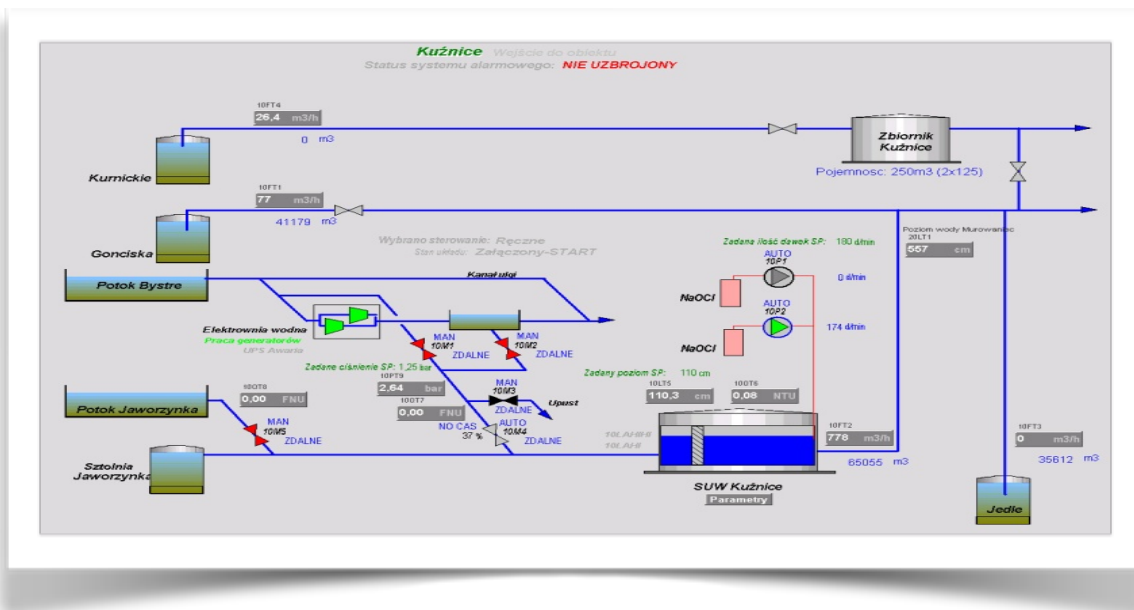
Kuźnice Wejście do obiektu
Status systemu alarmowego: NIE UZBROJONY

10FT4
26,4 m3/h
0 m3

Zbiornik Kuźnice
Pojemnosc: 250m3 (2x125)

Kurnickie

10FT1
77 m3/h
41179 m3

Gonciska

Poziom wody Murowaniec
20LT1
557 cm

Wybrano sterowanie: Ręczne
Stan układu: Załączony-START

Zadana ilość dawek SP: 180 d/min
AUTO
10P1
0 d/min
NaOCl
AUTO
10P2
174 d/min
NaOCl

Potok Bystre
Kanał ulgi

Elektrownia wodna
Praca generatorów
UPS Awaria

MAN
10M1
ZDALNE
MAN
10M2
ZDALNE

Zadane ciśnienie SP: 1,25 bar
10PT9
2,64 bar
Zadany poziom SP: 110 cm

10QT8
0,00 FNU
Potok Jaworzynka
10QT7
0,00 FNU
MAN
10M3
ZDALNE
Upust

MAN
10M5
ZDALNE
NO CAS
37 %
AUTO
10M4
ZDALNE

10LT5
110,3 cm
10QT6
0,08 NTU

10LAHH
10LAH

10FT2
778 m3/h
65055 m3

10FT3
0 m3/h
35612 m3

Sztolnia Jaworzynka

SUW Kuźnice
Parametry

Jedle